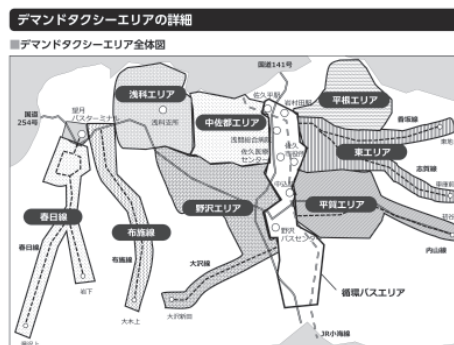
デマンドタクシーエリアの詳細

■デマンドタクシーエリア全体図

国道141号

国道254号

望月バスターミナル

浅科エリア

浅科支所

佐久平駅

岩村田駅

平根エリア

中佐部エリア

浅間総合病院

佐久医療センター

香坂線

東エリア

志賀線

春日線

布施線

野沢エリア

平賀エリア

野沢バスセンター

春日線

布施線

大沢線

内山線

循環バスエリア

JR小海線

大木上

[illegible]